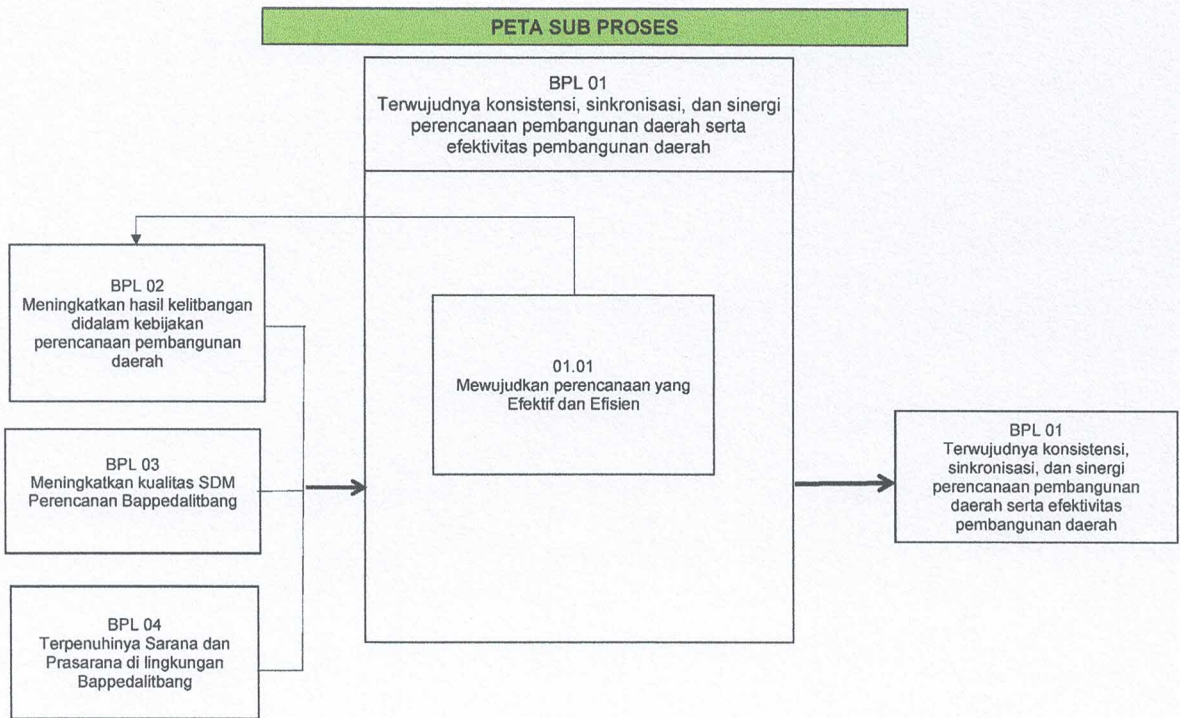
PETA SUB PROSES

BPL 01
Terwujudnya konsistensi, sinkronisasi, dan sinergi perencanaan pembangunan daerah serta efektivitas pembangunan daerah

BPL 02
Meningkatkan hasil kelitbangan didalam kebijakan perencanaan pembangunan daerah

01.01
Mewujudkan perencanaan yang Efektif dan Efisien

BPL 03
Meningkatkan kualitas SDM Perencanan Bappedalitbang

BPL 04
Terpenuhinya Sarana dan Prasarana di lingkungan Bappedalitbang

BPL 01
Terwujudnya konsistensi, sinkronisasi, dan sinergi perencanaan pembangunan daerah serta efektivitas pembangunan daerah